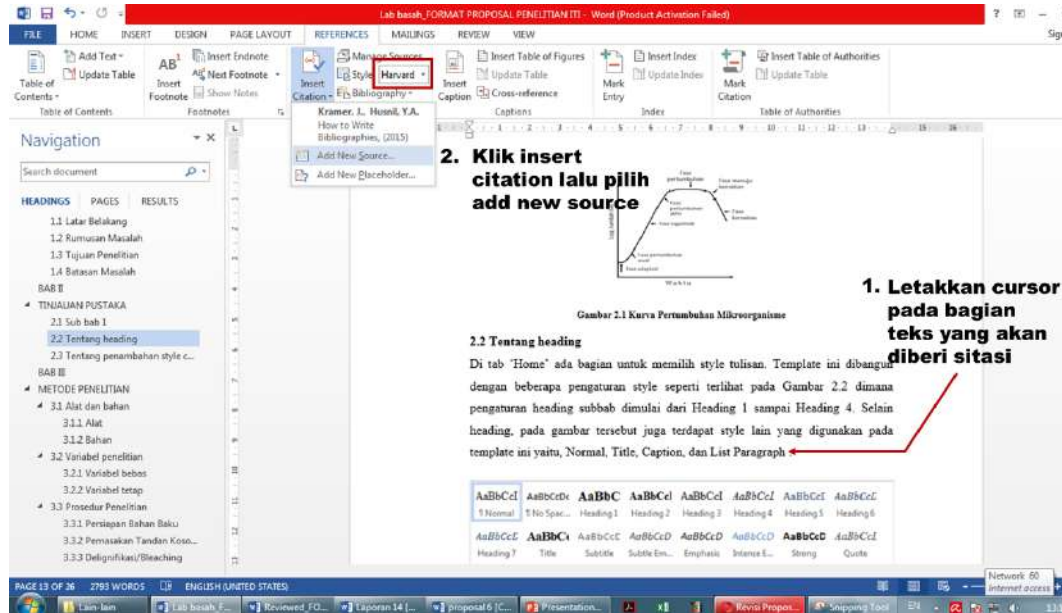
Lab basah_FORMAT PROPOSAL PENELITIAN ITI - Word (Product Activation Failed)

FILE HOME INSERT DESIGN PAGE LAYOUT REFERENCES MAILINGS REVIEW VIEW

Table of Contents Add Text Update Table Table of Contents
Insert Footnote Insert Endnote Next Footnote Show Notes Footnotes
Insert Citation Manage Sources Style: Harvard Bibliography
Insert Caption Insert Table of Figures Update Table Cross-reference Captions
Mark Entry Insert Index Update Index Index
Mark Citation Insert Table of Authorities Update Table Table of Authorities

Kramer, L., Husnil, Y.A. How to Write Bibliographies, (2015)
Add New Source...
Add New Placeholder...

Navigation
Search document
HEADINGS PAGES RESULTS
1.1 Latar Belakang
1.2 Rumusan Masalah
1.3 Tujuan Penelitian
1.4 Batasan Masalah
BAB II
TINJAUAN PUSTAKA
2.1 Sub bab 1
2.2 Tentang heading
2.3 Tentang penambahan style c...
BAB III
METODE PENELITIAN
3.1 Alat dan bahan
3.1.1 Alat
3.1.2 Bahan
3.2 Variabel penelitian
3.2.1 Variabel bebas
3.2.2 Variabel tetap
3.3 Prosedur Penelitian
3.3.1 Persiapan Bahan Baku
3.3.2 Pemasakan Tandan Koso...
3.3.3 Delignifikasi/Bleaching

2. Klik insert citation lalu pilih add new source

Waktu

Gambar 2.1 Kurva Pertumbuhan Mikroorganisme

1. Letakkan cursor pada bagian teks yang akan diberi sitasi

2.2 Tentang heading

Di tab 'Home' ada bagian untuk memilih style tulisan. Template ini dibangun dengan beberapa pengaturan style seperti terlihat pada Gambar 2.2 dimana pengaturan heading subbab dimulai dari Heading 1 sampai Heading 4. Selain heading, pada gambar tersebut juga terdapat style lain yang digunakan pada template ini yaitu, Normal, Title, Caption, dan List Paragraph

AaBbCcI ¶ Normal | AaBbCcDc ¶ No Spac... | AaBbC Heading 1 | AaBbCcI Heading 2 | AaBbCcI Heading 3 | AaBbCcI Heading 4 | AaBbCcI Heading 5 | AaBbCcL Heading 6
AaBbCcL Heading 7 | AaBbC Title | AaBbCcC Subtitle | AaBbCcD Subtle Em... | AaBbCcD Emphasis | AaBbCcD Intense E... | AaBbCcD Strong | AaBbCcI Quote

PAGE 13 OF 36 2793 WORDS ENGLISH (UNITED STATES)
Network 60 Internet access
Lain-lain | Lab basah_F... | Reviewed_FO... | Laporan 14 [... | proposal 6 [C... | Presentation... | Revisi Propos... | Snipping Tool